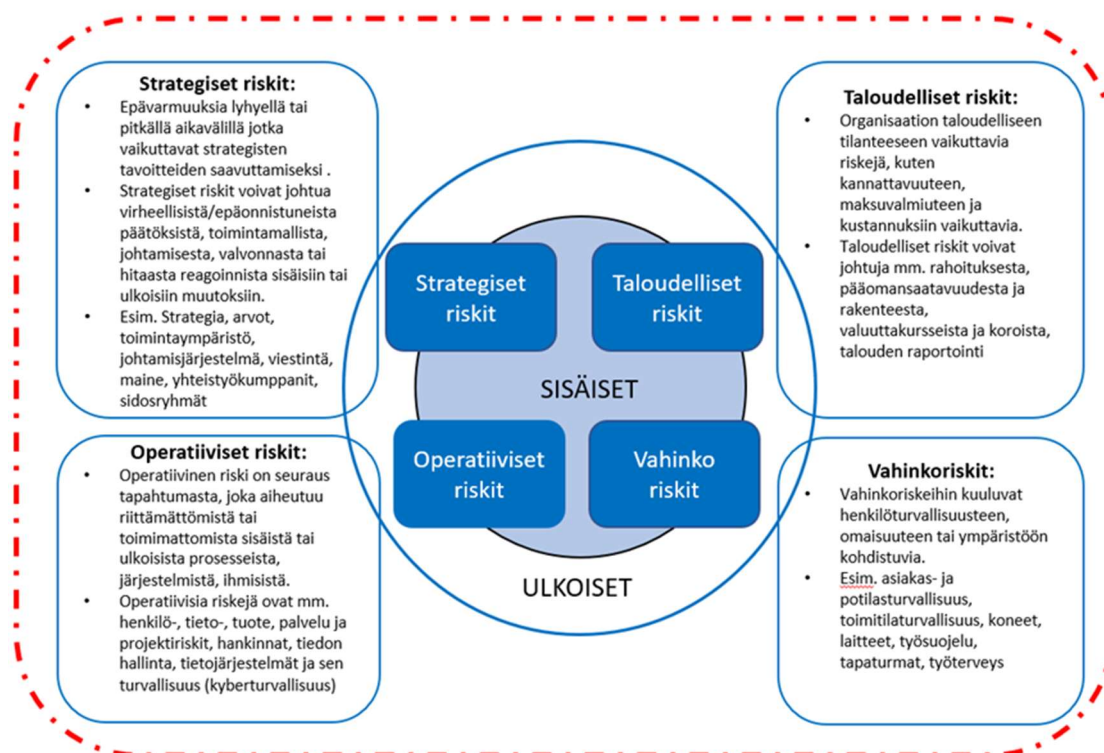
**Strategiset riskit:**
- Epävarmuuksia lyhyellä tai pitkällä aikavälillä jotka vaikuttavat strategisten tavoitteiden saavuttamiseksi .
- Strategiset riskit voivat johtua virheellisistä/epäonnistuneista päätöksistä, toimintamallista, johtamisesta, valvonnasta tai hitaasta reagoinnista sisäisiin tai ulkoisiin muutoksiin.
- Esim. Strategia, arvot, toimintaympäristö, johtamisjärjestelmä, viestintä, maine, yhteistyökumppanit, sidosryhmät

**Taloudelliset riskit:**
- Organisaation taloudelliseen tilanteeseen vaikuttavia riskejä, kuten kannattavuuteen, maksuvalmiuteen ja kustannuksiin vaikuttavia.
- Taloudelliset riskit voivat johtuja mm. rahoituksesta, pääomansaatavuudesta ja rakenteesta, valuuttakursseista ja koroista, talouden raportointi

Strategiset riskit

Taloudelliset riskit

SISÄISET

Operatiiviset riskit

Vahinko riskit

ULKOISET

**Operatiiviset riskit:**
- Operatiivinen riski on seuraus tapahtumasta, joka aiheutuu riittämättömistä tai toimimattomista sisäistä tai ulkoisista prosesseista, järjestelmistä, ihmisistä.
- Operatiivisia riskejä ovat mm. henkilö-, tieto-, tuote, palvelu ja projektiriskit, hankinnat, tiedon hallinta, tietojärjestelmät ja sen turvallisuus (kyberturvallisuus)

**Vahinkoriskit:**
- Vahinkoriskeihin kuuluvat henkilöturvallisuusteen, omaisuuteen tai ympäristöön kohdistuvia.
- Esim. asiakas- ja potilasturvallisuus, toimitilaturvallisuus, koneet, laitteet, työsuojelu, tapaturmat, työterveys